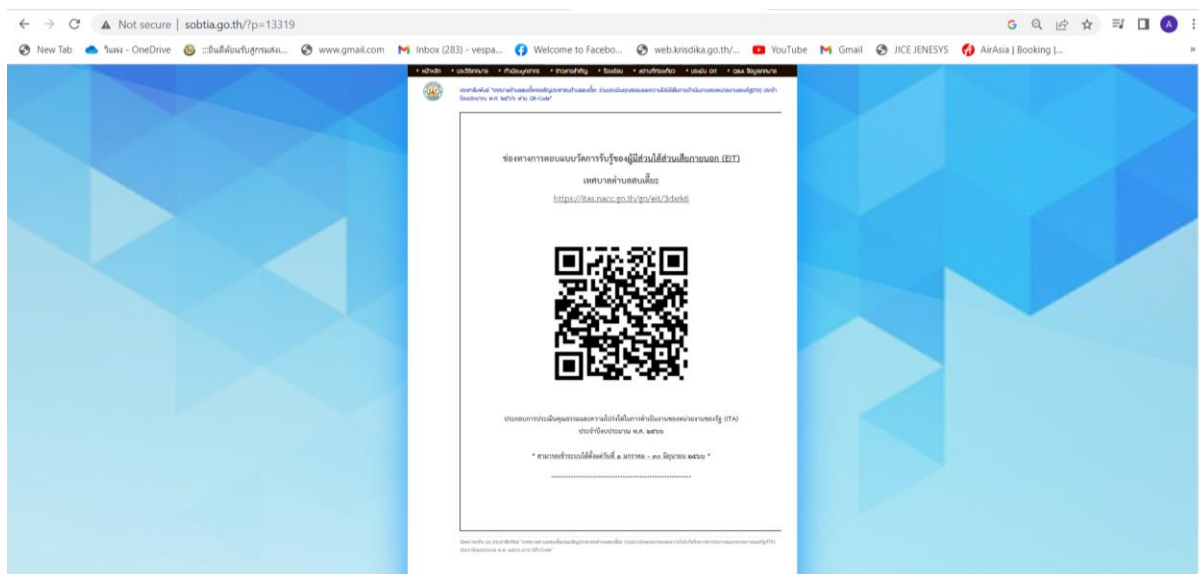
Not secure | sobtia.go.th/?p=13319

New Tab | วันคม - OneDrive | ::ยินดีต้อนรับสู่กรมส่ง... | www.gmail.com | Inbox (283) - vespa... | Welcome to Facebo... | web.krisdika.go.th/... | YouTube | Gmail | JICE JENESYS | AirAsia | Booking |...

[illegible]

ช่องทางการตอบแบบวัดการรับรู้ของผู้มีส่วนได้ส่วนเสียภายนอก (EIT)

เทศบาลตำบลสบเตี๊ยะ

https://itas.nacc.go.th/go/eit/3dxrk6

ประเมินการประเมินคุณธรรมและความโปร่งใสในการดำเนินงานของหน่วยงานภาครัฐ (ITA) ประจำปีงบประมาณ พ.ศ. ๒๕๖๖

* สามารถเข้าระบบได้ตั้งแต่วันที่ ๑ มกราคม - ๓๐ มิถุนายน ๒๕๖๖ *

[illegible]